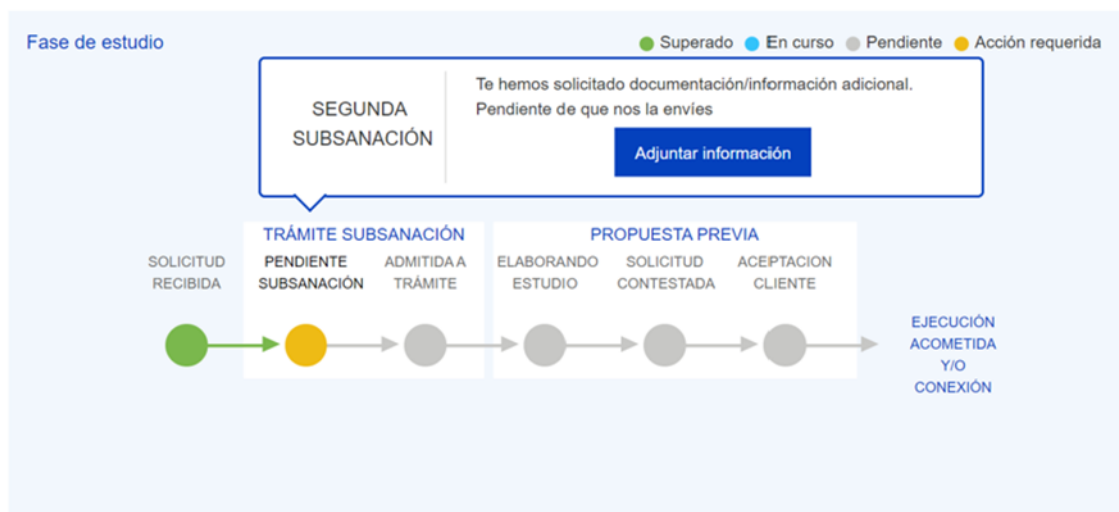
Fase de estudio

Superado  En curso  Pendiente  Acción requerida

SEGUNDA SUBSANACIÓN

Te hemos solicitado documentación/información adicional. Pendiente de que nos la envíes

Adjuntar información

TRÁMITE SUBSANACIÓN

PROPUESTA PREVIA

SOLICITUD RECIBIDA

PENDIENTE SUBSANACIÓN

ADMITIDA A TRÁMITE

ELABORANDO ESTUDIO

SOLICITUD CONTESTADA

ACEPTACION CLIENTE

EJECUCIÓN ACOMETIDA Y/O CONEXIÓN